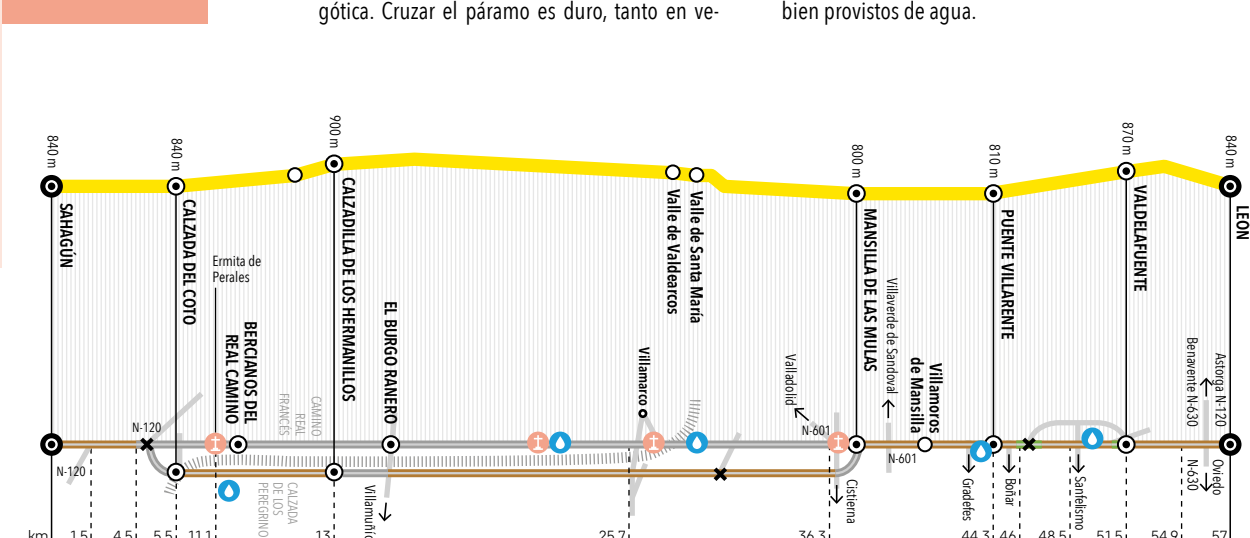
gótica. Cruzar el páramo es duro, tanto en ve-

bien provistos de agua.

840 m
SAHAGÚN
840 m
CALZADA DEL COTO
900 m
CALZADILLA DE LOS HERMANILLOS
Ermita de Perales
BERCIANOS DEL REAL CAMINO
CAMINO REAL FRANCÉS
EL BURGO RANERO
Valle de Santa María
Valle de Valdearcos
Villamarco
800 m
MANSILLA DE LAS MULAS
Villaverde de Sandoval
Villamoros de Mansilla
810 m
PUENTE VILLARENTE
870 m
VALDELAFUENTE
840 m
LEON
Astorga N-120
Benavente N-630
Valladolid
N-120
N-120
N-601
N-601
CALZADA DE LOS PEREGRINOS
Villamuñio
Cisterna
Gradefes
Boñar
Sanfelismo
Oviedo N-630
km 1,5 4,5 5,5 11,1 13 25,7 36,3 44,3 46 48,5 51,5 54,9 57